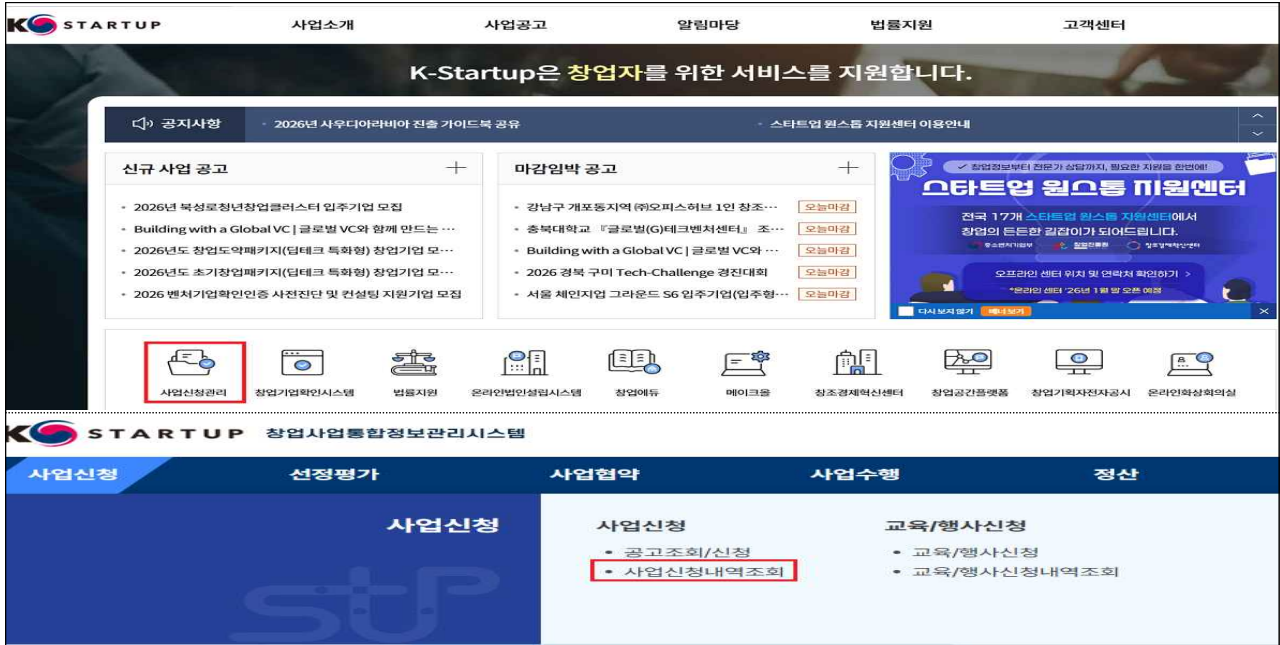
K STARTUP 사업소개 사업공고 알림마당 법률지원 고객센터

K-Startup은 창업자를 위한 서비스를 지원합니다.

공지사항 · 2026년 사우디아라비아 진출 가이드북 공유 · 스타트업 원스톱 지원센터 이용안내

신규 사업 공고 +

- 2026년 북성로청년창업클러스터 입주기업 모집
- Building with a Global VC | 글로벌 VC와 함께 만드는 …
- 2026년도 창업도약패키지(딥테크 특화형) 창업기업 모…
- 2026년도 초기창업패키지(딥테크 특화형) 창업기업 모…
- 2026 벤처기업확인인증 사전진단 및 컨설팅 지원기업 모집

마감임박 공고 +

- 강남구 개포동지역 ㈜오피스허브 1인 창조… 오늘마감
- 충북대학교 『글로벌(G)테크벤처센터』 조… 오늘마감
- Building with a Global VC | 글로벌 VC와 … 오늘마감
- 2026 경북 구미 Tech-Challenge 경진대회 오늘마감
- 서울 체인지업 그라운드 S6 입주기업(입주형… 오늘마감

✓ 창업정보부터 전문가 상담까지, 필요한 지원을 한번에!
스타트업 원스톱 지원센터
전국 17개 스타트업 원스톱 지원센터에서 창업의 든든한 길잡이가 되어드립니다.
중소벤처기업부 창업진흥원 창조경제혁신센터
오프라인 센터 위치 및 연락처 확인하기 >
*온라인 센터 '26년 1월 말 오픈 예정
다시보지 않기 배너보기

사업신청관리 창업기업확인시스템 법률지원 온라인법인설립시스템 창업에듀 메이크올 창조경제혁신센터 창업공간플랫폼 창업기획자전자공시 온라인화상회의실

K STARTUP 창업사업통합정보관리시스템

사업신청 선정평가 사업협약 사업수행 정산

사업신청

사업신청
- 공고조회/신청
- 사업신청내역조회

교육/행사신청
- 교육/행사신청
- 교육/행사신청내역조회